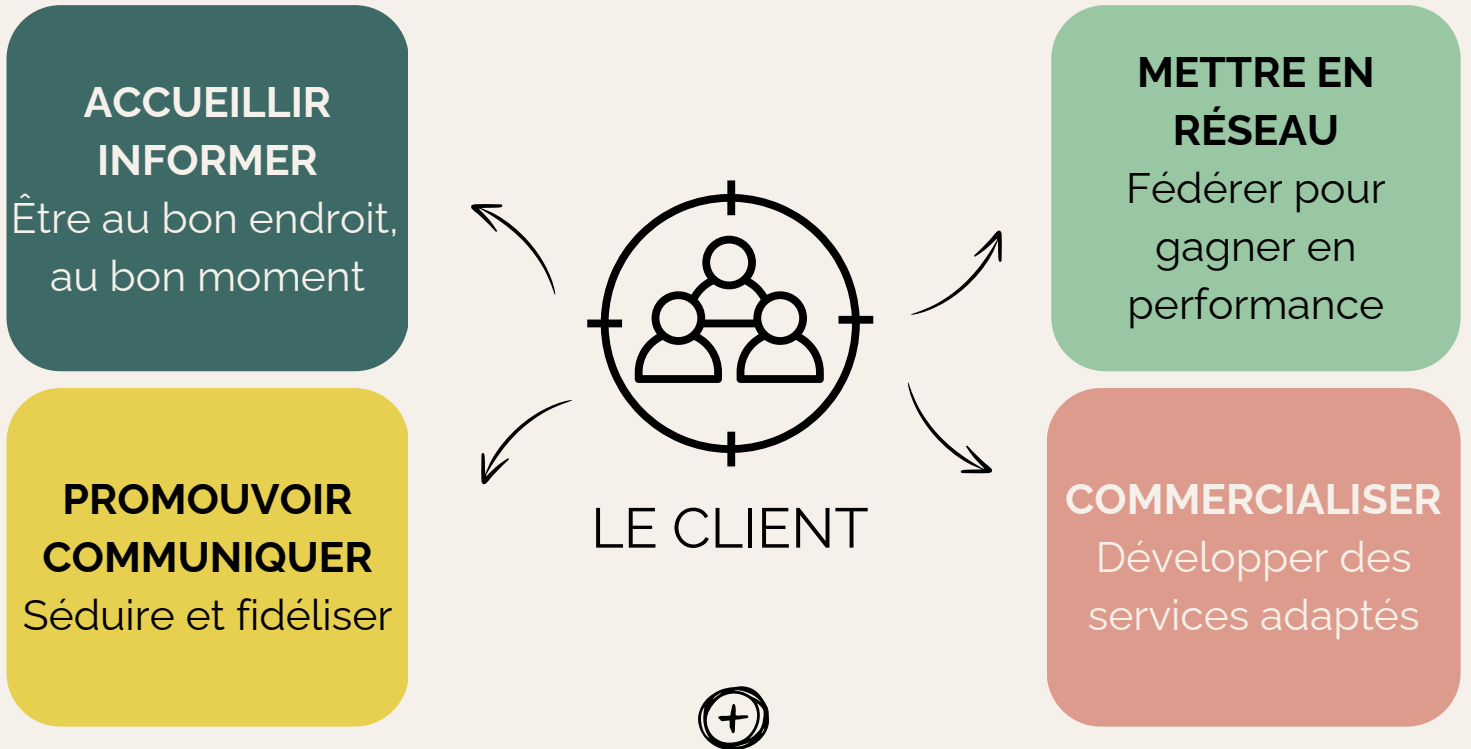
ACCUEILLIR
INFORMER
Être au bon endroit, au bon moment

METTRE EN RÉSEAU
Fédérer pour gagner en performance

LE CLIENT

PROMOUVOIR
COMMUNIQUER
Séduire et fidéliser

COMMERCIALISER
Développer des services adaptés